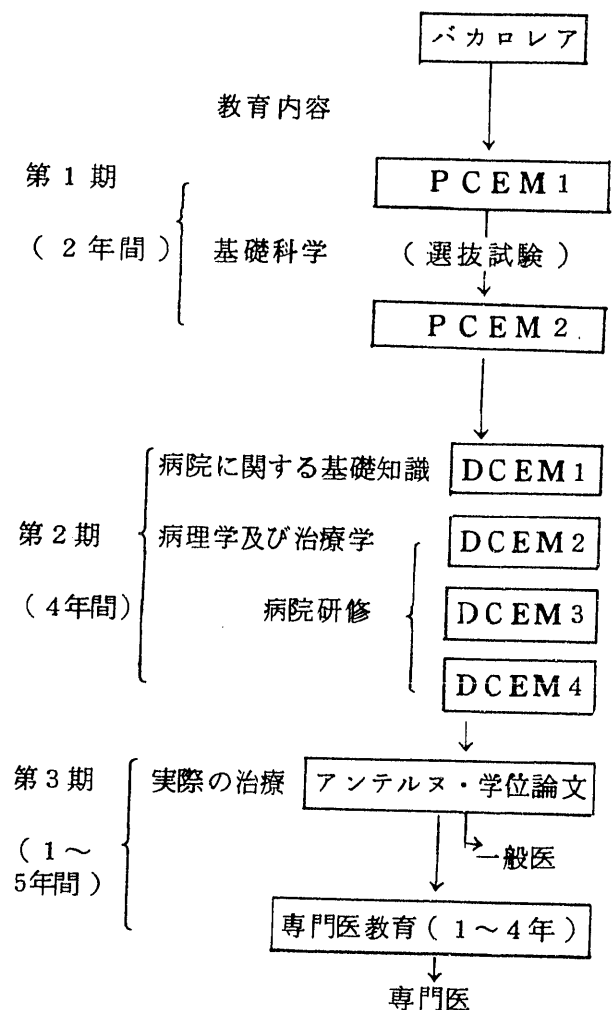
バカロレア

教育内容

第1期

（2年間）

基礎科学

PCEM1

（選抜試験）

PCEM2

病院に関する基礎知識

DCEM1

第2期

病理学及び治療学

DCEM2

（4年間）

病院研修

DCEM3

DCEM4

第3期

実際の治療

アンテルヌ・学位論文

一般医

（1～5年間）

専門医教育（1～4年）

専門医